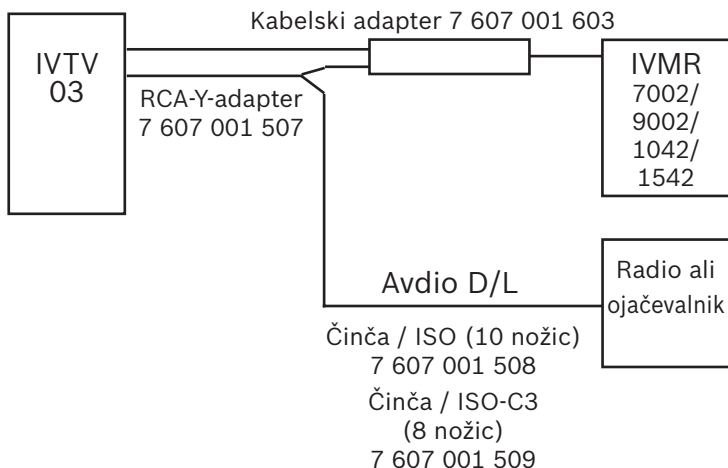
Kabelski adapter 7 607 001 603

IVTV 03

RCA-Y-adapter 7 607 001 507

IVMR 7002/ 9002/ 1042/ 1542

Avdio D/L

Radio ali ojačevalnik

Činča / ISO (10 nožic) 7 607 001 508

Činča / ISO-C3 (8 nožic) 7 607 001 509